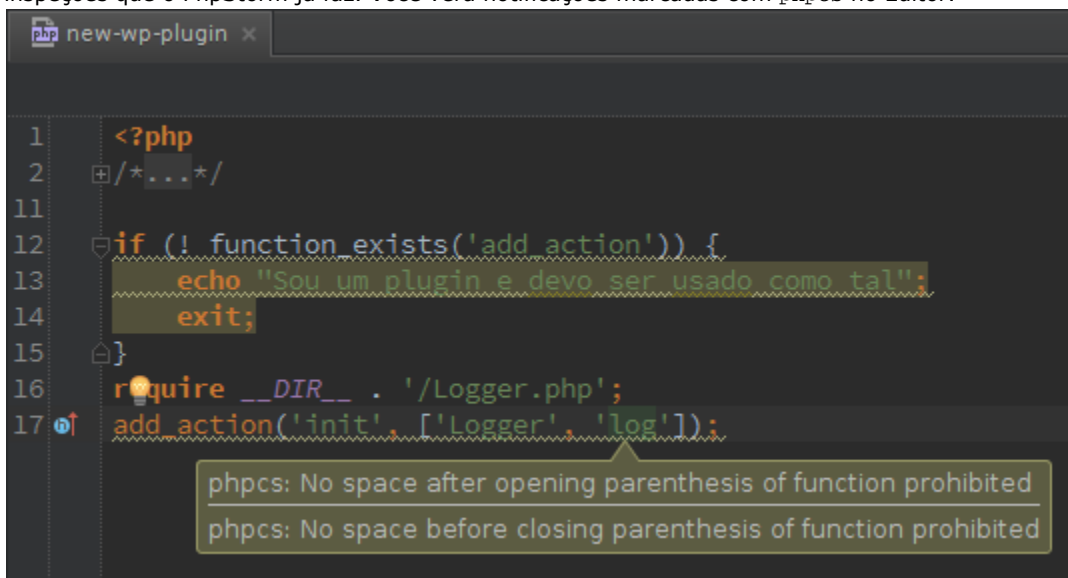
inspeções que o PhpStorm já faz. Você verá notificações marcadas com phpcs no Editor:

new-wp-plugin

1 <?php
2 /*...*/
11
12 if (! function_exists('add_action')) {
13 echo "Sou um plugin e devo ser usado como tal";
14 exit;
15 }
16 require __DIR__ . '/Logger.php';
17 add_action('init', ['Logger', 'log']);

phpcs: No space after opening parenthesis of function prohibited
phpcs: No space before closing parenthesis of function prohibited